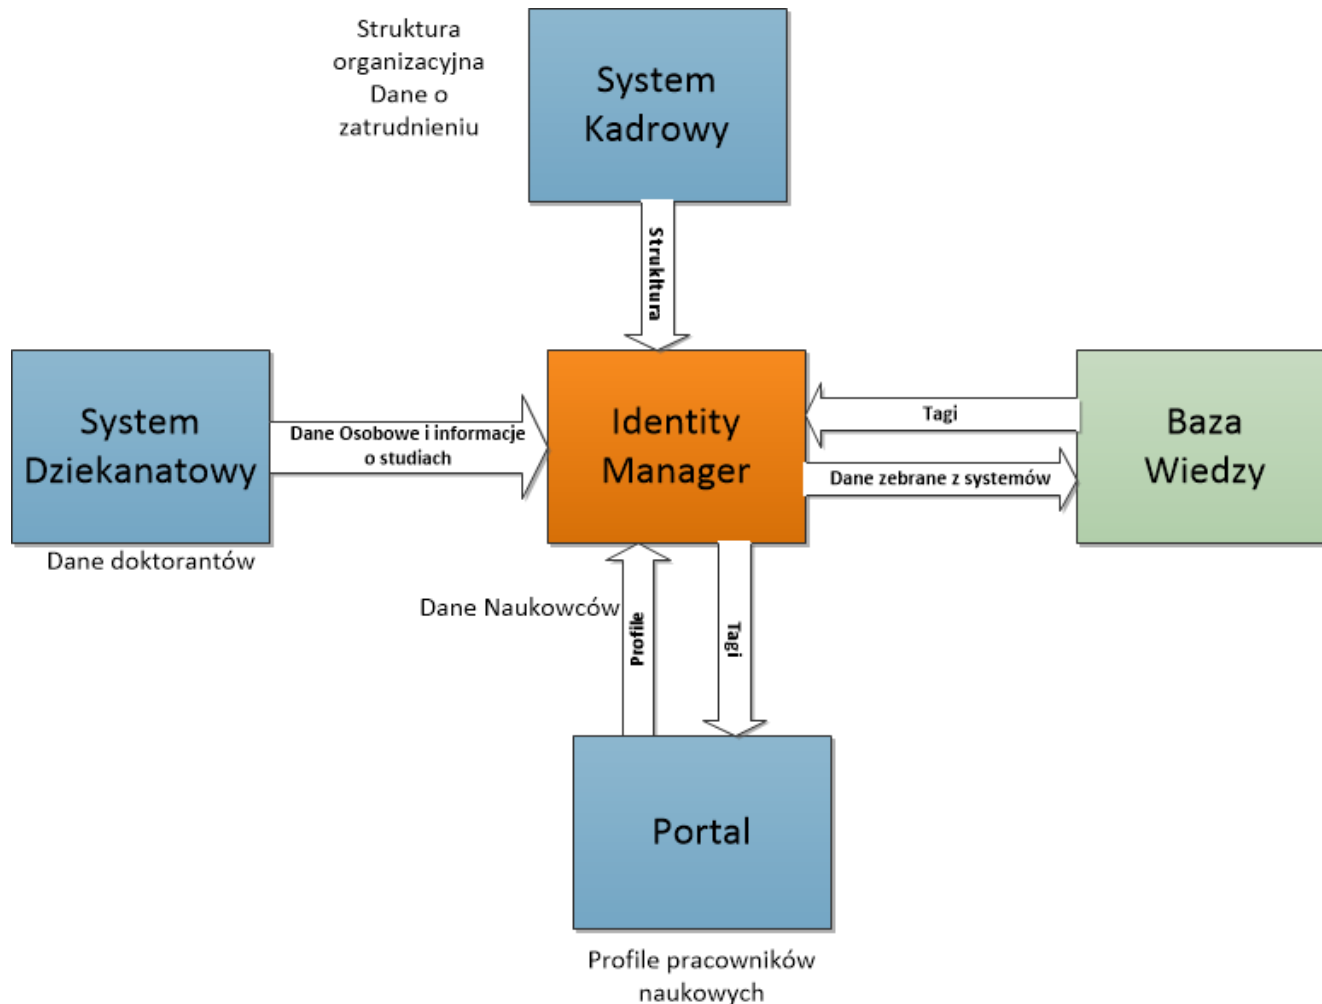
Struktura organizacyjna Dane o zatrudnieniu

System Kadrowy

Struktura

System Dziekanatowy

Dane Osobowe i informacje o studiach

Identity Manager

Tagi

Dane zebrane z systemów

Baza Wiedzy

Dane doktorantów

Dane Naukowców

Profile

Tagi

Portal

Profile pracowników naukowych